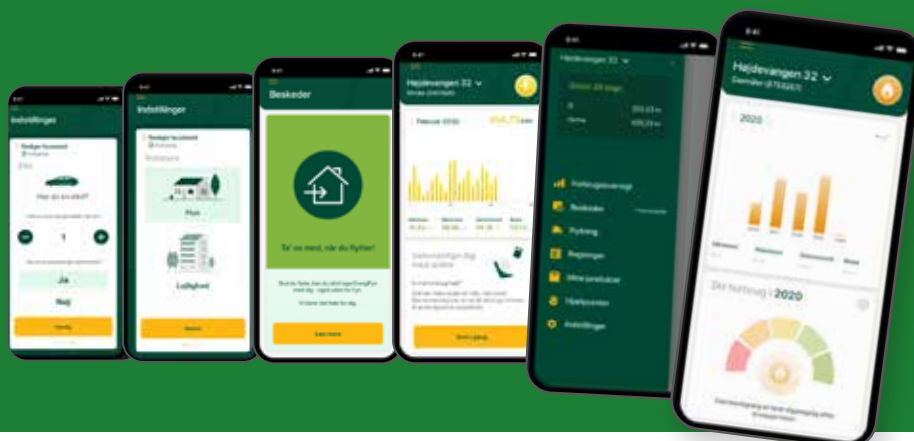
Indstillinger

Har du en elbil?

1

Ja

Nej

Indstillinger

Hus

Lejlighed

Beskeder

Ta' os med, når du flytter!

Højdevangen 32

Februar 2020

Højdevangen 32

Forbrugsoversigt

Beskeder

Flytning

Regninger

Mine produkter

Hjælpecenter

Indstillinger

Højdevangen 32

2020

Dit forbrug i 2020